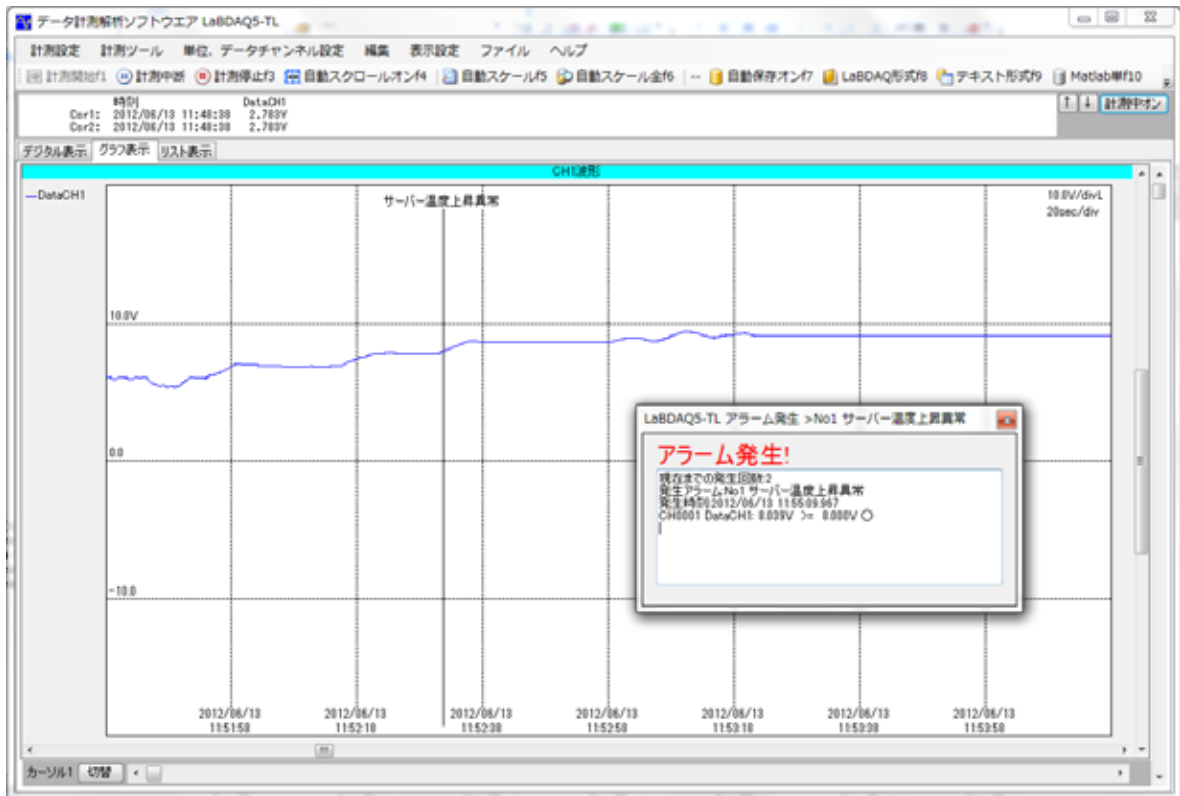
データ計測解析ソフトウエア LaBDAQ5-TL

計測設定 計測ツール 単位, データチャンネル設定 編集 表示設定 ファイル ヘルプ

計測開始f1 計測中断 計測停止f3 自動スクロールオンf4 自動スケールf5 自動スケール全f6 自動保存オンf7 LaBDAQ形式f8 テキスト形式f9 Matlab形f10

| | 時刻 | DataCH1 |
|---|---|---|
| Csr1: | 2012/06/13 11:48:38 | 2.783V |
| Csr2: | 2012/06/13 11:48:38 | 2.783V |

計測中オン

デジタル表示 グラフ表示 リスト表示

CH1波形

—DataCH1

サーバー温度上昇異常

10.0V/div
20sec/div

10.0V

0.0

-10.0

LaBDAQ5-TL アラーム発生 >No1 サーバー温度上昇異常

アラーム発生!

現在までの発生回数:2
発生アラーム:No1 サーバー温度上昇異常
発生時刻:2012/06/13 11:55:09.967
CH0001 DataCH1: 8.039V >= 8.000V ○

2012/06/13 11:51:58
2012/06/13 11:52:18
2012/06/13 11:52:38
2012/06/13 11:52:58
2012/06/13 11:53:18
2012/06/13 11:53:38
2012/06/13 11:53:58

カーソル1 切替